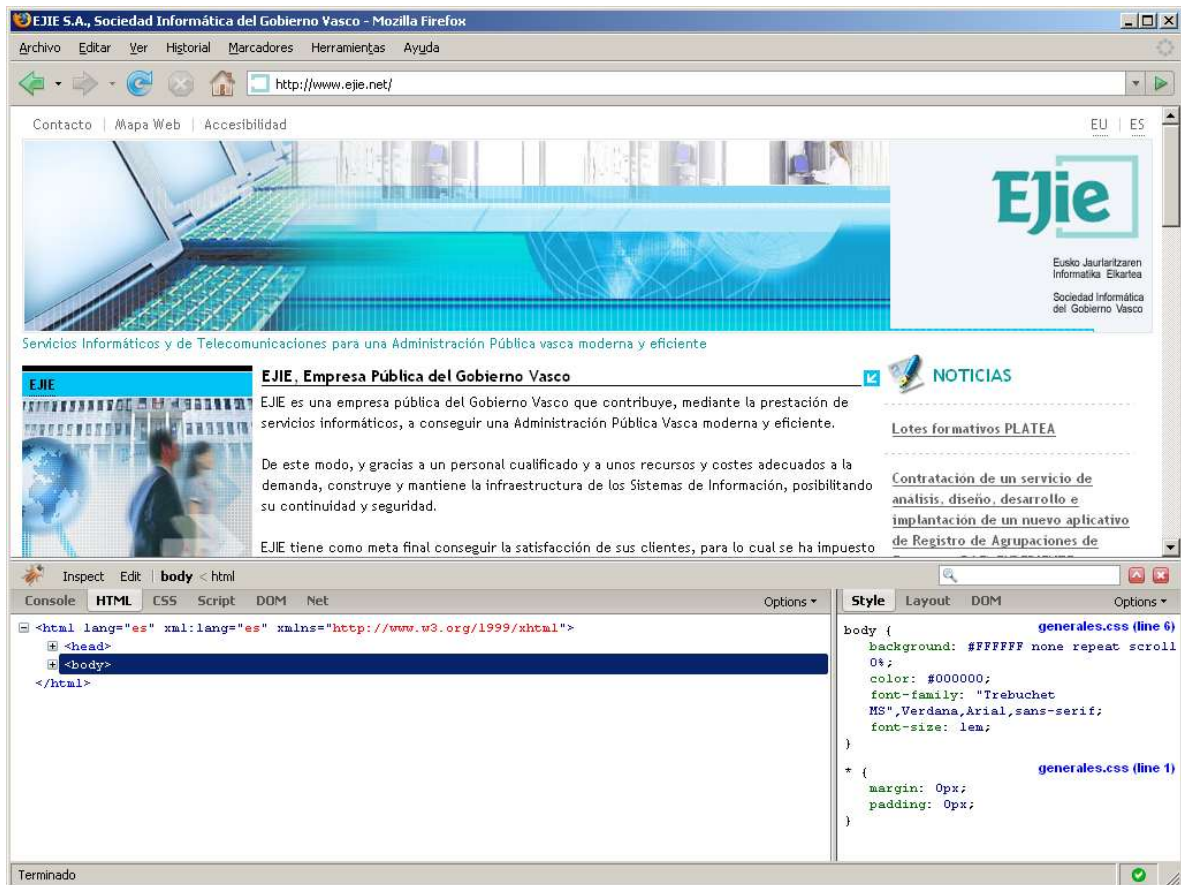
EJIE S.A., Sociedad Informática del Gobierno Vasco - Mozilla Firefox

Archivo Editar Ver Historial Marcadores Herramientas Ayuda

http://www.ejie.net/

Contacto | Mapa Web | Accesibilidad

EU | ES

EJie

Eusko Jaurlaritzaren Informatika Elkartea

Sociedad Informática del Gobierno Vasco

Servicios Informáticos y de Telecomunicaciones para una Administración Pública vasca moderna y eficiente

EJIE

EJIE, Empresa Pública del Gobierno Vasco

EJIE es una empresa pública del Gobierno Vasco que contribuye, mediante la prestación de servicios informáticos, a conseguir una Administración Pública Vasca moderna y eficiente.

De este modo, y gracias a un personal cualificado y a unos recursos y costes adecuados a la demanda, construye y mantiene la infraestructura de los Sistemas de Información, posibilitando su continuidad y seguridad.

EJIE tiene como meta final conseguir la satisfacción de sus clientes, para lo cual se ha impuesto

NOTICIAS

Lotes formativos PLATEA

Contratación de un servicio de analisis, diseño, desarrollo e implantación de un nuevo aplicativo de Registro de Agrupaciones de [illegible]

Inspect Edit | body < html

Console HTML CSS Script DOM Net Options ▾

Style Layout DOM Options ▾

<html lang="es" xml:lang="es" xmlns="http://www.w3.org/1999/xhtml">
<head>
<body>
</html>

body { generales.css (line 6)
background: #FFFFFF none repeat scroll 0%;
color: #000000;
font-family: "Trebuchet MS",Verdana,Arial,sans-serif;
font-size: 1em;
}

* { generales.css (line 1)
margin: 0px;
padding: 0px;
}

Terminado